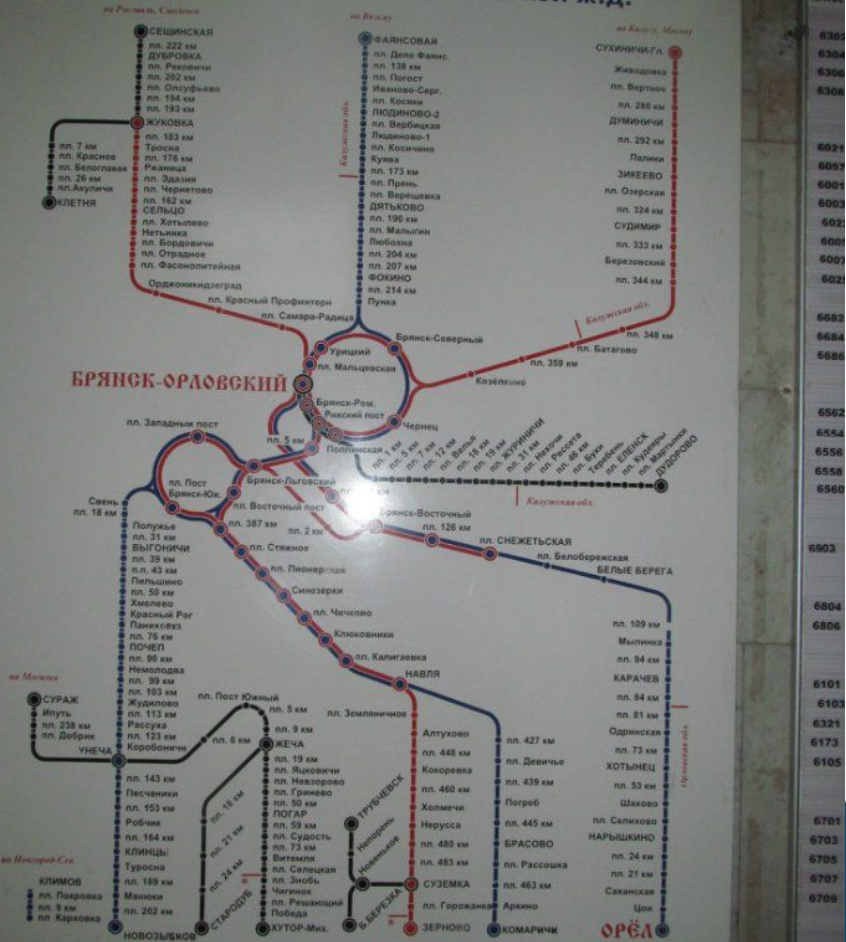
ж.д.

на Рославль, Смоленск
СЕЩИНСКАЯ
пл. 222 км
ДУБРОВКА
пл. Рековичи
пл. 202 км
пл. Олсуфьево
пл. 194 км
пл. 193 км
ЖУКОВКА
пл. 183 км
Троста
пл. 176 км
Ржаница
пл. Здазия
пл. Чернетово
пл. 162 км
СЕЛЬЦО
пл. Хотылево
Нетьинка
пл. Бордовичи
пл. Отрадное
пл. Фасонолитейная
Орджоникидзеград
пл. Красный Профинтерн
пл. Самара-Радица

пл. 7 км
пл. Красное
пл. Белоглавая
пл. 26 км
пл. Акуличи
КЛЕТНЯ

на Вязьму
ФАЯНСОВАЯ
пл. Депо Фаянс.
пл. 138 км
пл. Погост
Иваново-Серг.
пл. Коськи
ЛЮДИНОВО-2
пл. Вербицкая
Людиново-1
пл. Косичино
Куява
пл. 173 км
пл. Пронь
пл. Верещевка
ДЯТЬКОВО
пл. 190 км
пл. Малыгин
Любохна
пл. 204 км
пл. 207 км
ФОКИНО
пл. 214 км
Пупка
Калужская обл.

на Калугу, Москву
СУХИНИЧИ-Гл.
Живодовка
пл. Вертное
пл. 280 км
ДУМИНИЧИ
пл. 292 км
Палики
ЗИКЕЕВО
пл. Озерская
пл. 324 км
СУДИМИР
пл. 333 км
Березовский
пл. 344 км
Калужская обл.
пл. 348 км
пл. Батагово
пл. 359 км
Козёлкино

Урицкий
пл. Мальцевская
Брянск-Северный
БРЯНСК-ОРЛОВСКИЙ
Брянск-Ром.
пл. Рижский пост
Чернец
пл. Западный пост
пл. 5 км
Полпинская
пл. 1 км
пл. 5 км
пл. 7 км
пл. 12 км
пл. Белые
пл. 18 км
пл. 19 км
ЖУРИНИЧИ
пл. 31 км
пл. Нехочи
пл. Рессета
пл. 48 км
пл. Буки
Теребень
ЕЛЕНСК
пл. Кудеры
пл. Мартынки
ДУДОРОВО
Калужская обл.

пл. Пост Брянск-Юж.
Брянск-Льговский
пл. Восточный пост
пл. 387 км
пл. 2 км
Брянск-Восточный
пл. 126 км
пл. СНЕЖЕТЬСКАЯ
пл. Белобережская
БЕЛЫЕ БЕРЕГА
пл. Стяжное
пл. Пионерская
Синезерки
пл. Чичково
Клюковники
пл. Калигаевка
НАВЛЯ
пл. Земляничное

Свень
пл. 18 км
Полужье
пл. 31 км
ВЫГОНИЧИ
пл. 39 км
пл. 43 км
Пильшино
пл. 50 км
Хмелево
Красный Рог
Паниковка
пл. 76 км
ПОЧЕП
пл. 90 км
Немолодва
пл. 99 км
пл. 103 км
Жудилово
пл. 113 км
Рассуха
пл. 123 км
Коробоничи

на Могилев
СУРАЖ
Иноть
пл. 238 км
пл. Добрик
УНЕЧА
пл. 6 км
пл. Пост Южный
пл. 5 км
пл. 9 км
ЖЕЧА
пл. 19 км
пл. Яцковичи
пл. Невзорово
пл. Гринево
пл. 50 км
ПОГАР
пл. 59 км
пл. Судость
пл. 73 км
Витемля
пл. Селецкая
пл. Знобь
Чигинок
пл. Решающий
Победа
ХУТОР-Мих.
пл. 16 км
пл. 21 км
пл. 24 км
СТАРОДУБ

пл. 143 км
Песчаники
пл. 153 км
Робчик
пл. 164 км
КЛИНЦЫ
Туросна
пл. 189 км
Манюки
пл. 202 км
НОВОЗЫБКОВ

на Новгород-Сев.
КЛИМОВ
пл. Покровка
пл. 9 км
пл. Карховка

ТРУБЧЕВСК
Непорень
Новенькое
Б.БЕРЕЗКА
СУЗЕМКА
ЗЕРНОВО

Алтухово
пл. 448 км
Кокоревка
пл. 460 км
Холмечи
Нерусса
пл. 480 км
пл. 483 км
пл. Горожанка
пл. 427 км
пл. Девичье
пл. 439 км
Погреб
пл. 445 км
БРАСОВО
пл. Рассошка
пл. 463 км
Аркино
КОМАРИЧИ

пл. 109 км
Мылинка
пл. 94 км
КАРАЧЕВ
пл. 84 км
пл. 81 км
Одринская
пл. 73 км
ХОТЫНЕЦ
пл. 53 км
Шахово
пл. Селиково
НАРЫШКИНО
пл. 24 км
пл. 21 км
Саханская
Цон
ОРЁЛ
Орловская обл.

6302
6304
6306
6308
6021
6057
6001
6003
6023
6005
6007
6025
6682
6684
6686
6562
6554
6556
6558
6560
6903
6804
6806
6101
6103
6321
6173
6105
6701
6703
6705
6707
6709